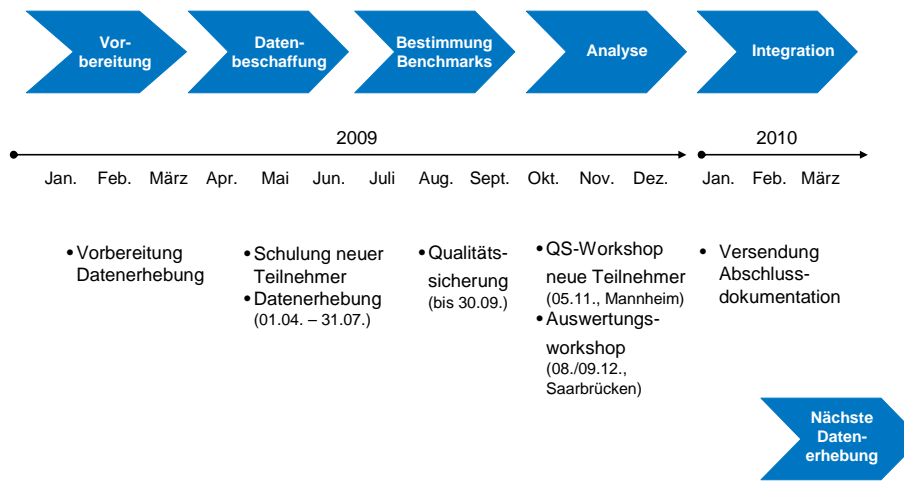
Vorbereitung

Datenbeschaffung

Bestimmung Benchmarks

Analyse

Integration

2009

2010

Jan. Feb. März Apr. Mai Jun. Juli Aug. Sept. Okt. Nov. Dez.

Jan. Feb. März

• Vorbereitung Datenerhebung

• Schulung neuer Teilnehmer
• Datenerhebung (01.04. – 31.07.)

• Qualitätssicherung (bis 30.09.)

• QS-Workshop neue Teilnehmer (05.11., Mannheim)
• Auswertungsworkshop (08./09.12., Saarbrücken)

• Versendung Abschlussdokumentation

Nächste Datenerhebung